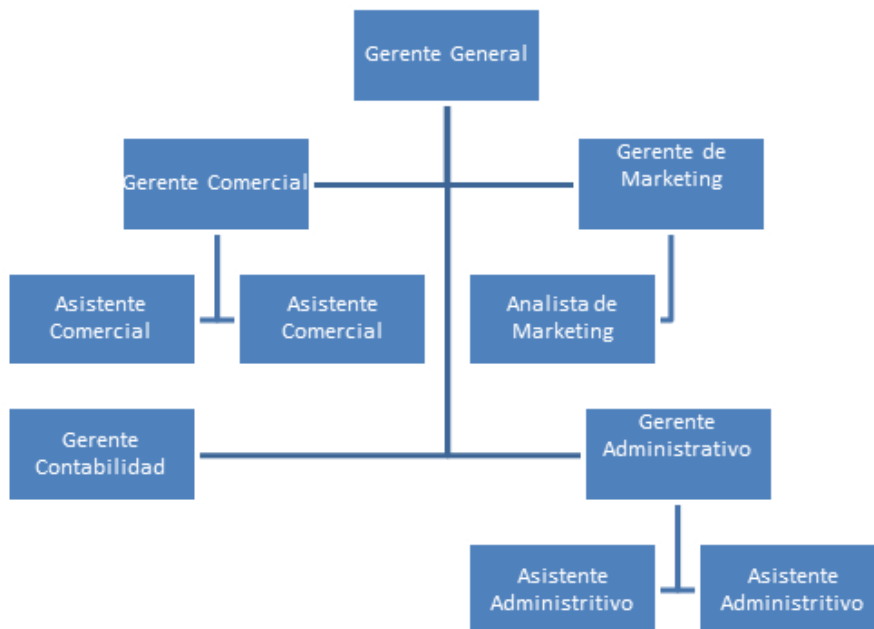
Gerente General

Gerente Comercial

Gerente de Marketing

Asistente Comercial

Asistente Comercial

Analista de Marketing

Gerente Contabilidad

Gerente Administrativo

Asistente Administrivo

Asistente Administrivo